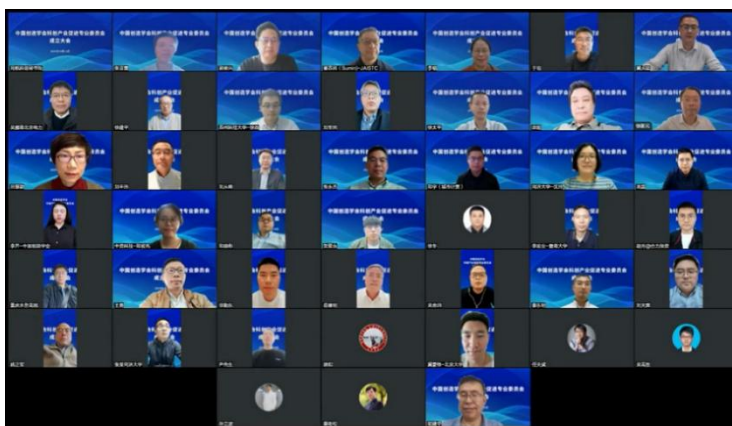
中国创造学会科技产业促进专业委员会成立大会

中国创造学会科技产业促进专业委员会

中国创造学会科技产业促进专业委员会

中国创造学会科技产业促进专业委员会

中国创造学会科技产业促进专业委员会

中国创造学会科技产业促进专业委员会

中国创造学会科技产业促进专业委员会

中国创造学会科技产业促进专业委员会

中国创造学会科技产业促进专业委员会

中国创造学会科技产业促进专业委员会

中国创造学会科技产业促进专业委员会

中国创造学会科技产业促进专业委员会

中国创造学会科技产业促进专业委员会

中国创造学会科技产业促进专业委员会

中国创造学会科技产业促进专业委员会

中国创造学会科技产业促进专业委员会